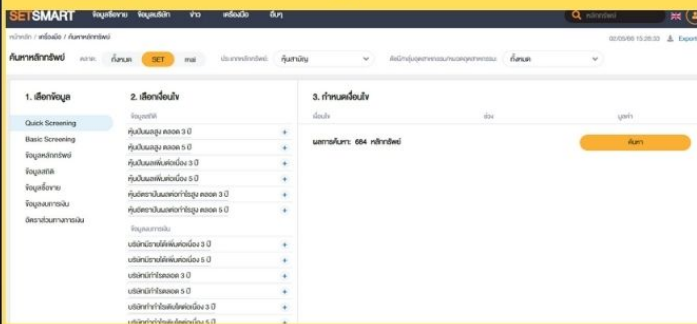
SETSMART ข้อมูลซื้อขาย ข้อมูลบริษัท ข่าว เครื่องมือ อื่นๆ

หลักทรัพย์

หน้าหลัก / เครื่องมือ / ค้นหาหลักทรัพย์

02/05/66 15:28:33 Export

ค้นหาหลักทรัพย์ ตลาด: ทั้งหมด SET mai ประเภทหลักทรัพย์ หุ้นสามัญ ดัชนีกลุ่มอุตสาหกรรม/หมวดอุตสาหกรรม ทั้งหมด

1. เลือกข้อมูล

Quick Screening
Basic Screening
ข้อมูลหลักทรัพย์
ข้อมูลสถิติ
ข้อมูลซื้อขาย
ข้อมูลงบการเงิน
อัตราส่วนทางการเงิน

2. เลือกเงื่อนไข

ข้อมูลสถิติ
หุ้นปันผลสูง ตลอด 3 ปี
หุ้นปันผลสูง ตลอด 5 ปี
หุ้นปันผลเพิ่มต่อเนื่อง 3 ปี
หุ้นปันผลเพิ่มต่อเนื่อง 5 ปี
หุ้นอัตราปันผลต่อกำไรสูง ตลอด 3 ปี
หุ้นอัตราปันผลต่อกำไรสูง ตลอด 5 ปี

ข้อมูลงบการเงิน
บริษัทมีรายได้เพิ่มต่อเนื่อง 3 ปี
บริษัทมีรายได้เพิ่มต่อเนื่อง 5 ปี
บริษัทมีกำไรตลอด 3 ปี
บริษัทมีกำไรตลอด 5 ปี
บริษัทมีกำไรเพิ่มต่อเนื่อง 3 ปี
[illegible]

3. กำหนดเงื่อนไข

เงื่อนไข ช่วง มูลค่า

ผลการค้นหา: 684 หลักทรัพย์

ค้นหา